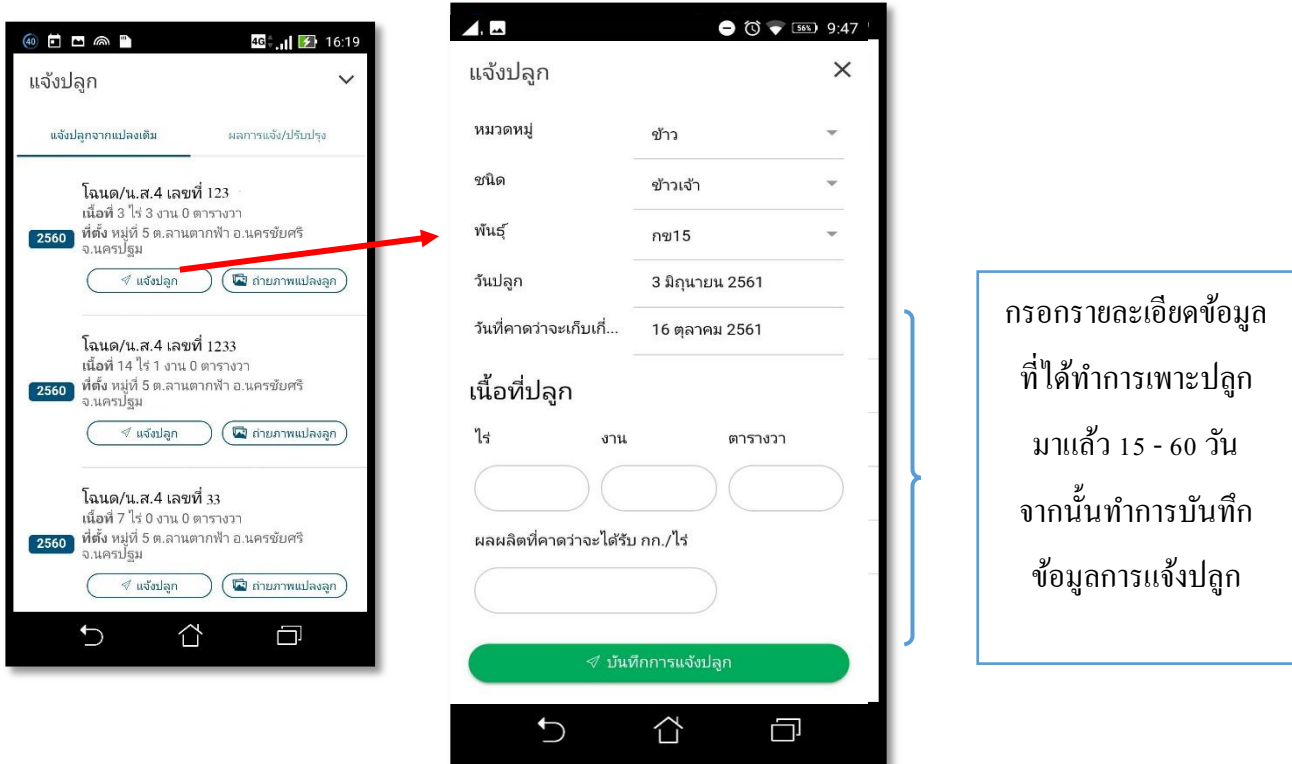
40 4G 16:19

แจ้งปลูก

แจ้งปลูกจากแปลงเดิม

ผลการแจ้ง/ปรับปรุง

โฉนด/น.ส.4 เลขที่ 123
เนื้อที่ 3 ไร่ 3 งาน 0 ตารางวา
2560 ที่ตั้ง หมู่ที่ 5 ต.ลานตากฟ้า อ.นครชัยศรี จ.นครปฐม
แจ้งปลูก
ถ่ายภาพแปลงลูก

โฉนด/น.ส.4 เลขที่ 1233
เนื้อที่ 14 ไร่ 1 งาน 0 ตารางวา
2560 ที่ตั้ง หมู่ที่ 5 ต.ลานตากฟ้า อ.นครชัยศรี จ.นครปฐม
แจ้งปลูก
ถ่ายภาพแปลงลูก

โฉนด/น.ส.4 เลขที่ 33
เนื้อที่ 7 ไร่ 0 งาน 0 ตารางวา
2560 ที่ตั้ง หมู่ที่ 5 ต.ลานตากฟ้า อ.นครชัยศรี จ.นครปฐม
แจ้งปลูก
ถ่ายภาพแปลงลูก

56% 9:47

แจ้งปลูก

| | |
|---|---|
| หมวดหมู่ | ข้าว |
| ชนิด | ข้าวเจ้า |
| พันธุ์ | กข15 |
| วันปลูก | 3 มิถุนายน 2561 |
| วันที่คาดว่าจะเก็บเกี่... | 16 ตุลาคม 2561 |

เนื้อที่ปลูก

ไร่ งาน ตารางวา

ผลผลิตที่คาดว่าจะได้รับ กก./ไร่

บันทึกการแจ้งปลูก

กรอกรายละเอียดข้อมูล ที่ได้ทำการเพาะปลูก มาแล้ว 15 - 60 วัน จากนั้นทำการบันทึก ข้อมูลการแจ้งปลูก